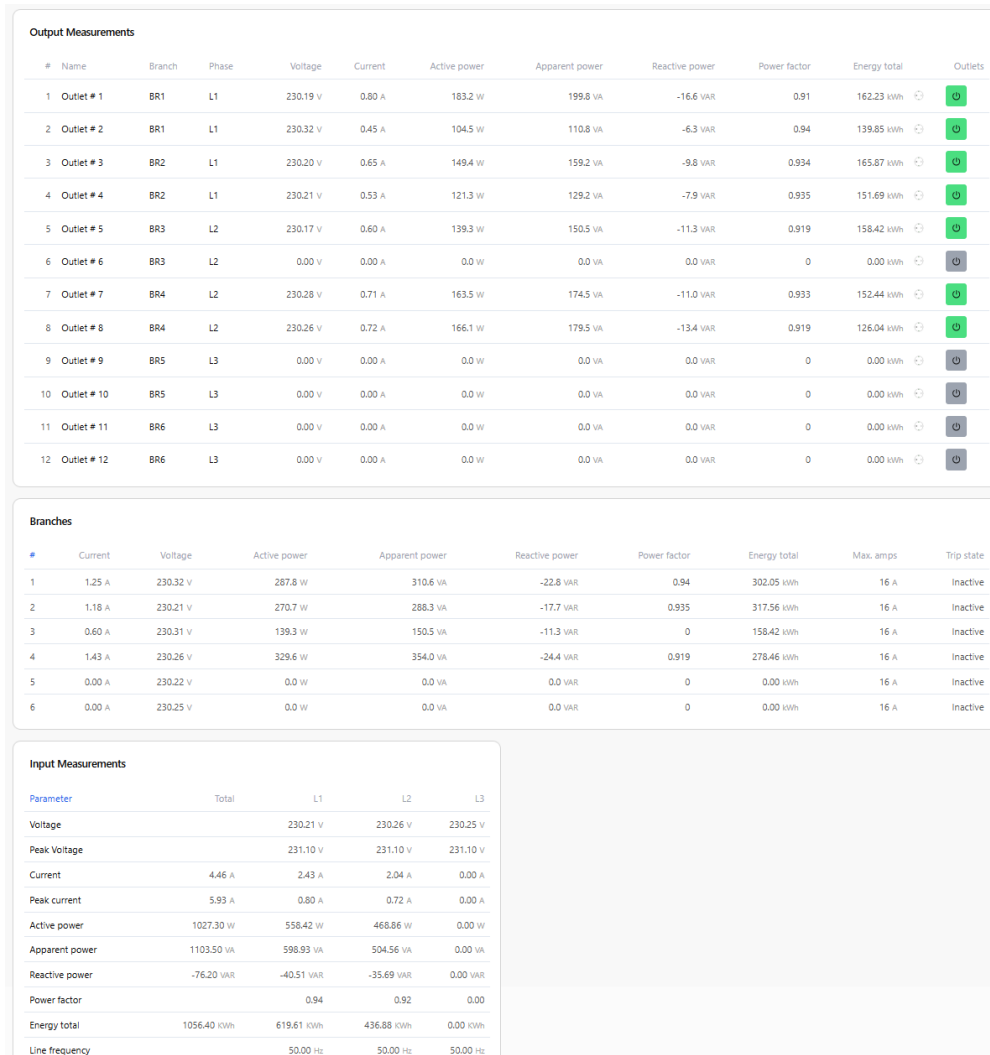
Output Measurements

| # | Name | Branch | Phase | Voltage | Current | Active power | Apparent power | Reactive power | Power factor | Energy total | Outlets |
|---|---|---|---|---|---|---|---|---|---|---|---|
| 1 | Outlet # 1 | BR1 | L1 | 230.19 V | 0.80 A | 183.2 W | 199.8 VA | -16.6 VAR | 0.91 | 162.23 kWh | |
| 2 | Outlet # 2 | BR1 | L1 | 230.32 V | 0.45 A | 104.5 W | 110.8 VA | -6.3 VAR | 0.94 | 139.85 kWh | |
| 3 | Outlet # 3 | BR2 | L1 | 230.20 V | 0.65 A | 149.4 W | 159.2 VA | -9.8 VAR | 0.934 | 165.87 kWh | |
| 4 | Outlet # 4 | BR2 | L1 | 230.21 V | 0.53 A | 121.3 W | 129.2 VA | -7.9 VAR | 0.935 | 151.69 kWh | |
| 5 | Outlet # 5 | BR3 | L2 | 230.17 V | 0.60 A | 139.3 W | 150.5 VA | -11.3 VAR | 0.919 | 158.42 kWh | |
| 6 | Outlet # 6 | BR3 | L2 | 0.00 V | 0.00 A | 0.0 W | 0.0 VA | 0.0 VAR | 0 | 0.00 kWh | |
| 7 | Outlet # 7 | BR4 | L2 | 230.28 V | 0.71 A | 163.5 W | 174.5 VA | -11.0 VAR | 0.933 | 152.44 kWh | |
| 8 | Outlet # 8 | BR4 | L2 | 230.26 V | 0.72 A | 166.1 W | 179.5 VA | -13.4 VAR | 0.919 | 126.04 kWh | |
| 9 | Outlet # 9 | BR5 | L3 | 0.00 V | 0.00 A | 0.0 W | 0.0 VA | 0.0 VAR | 0 | 0.00 kWh | |
| 10 | Outlet # 10 | BR5 | L3 | 0.00 V | 0.00 A | 0.0 W | 0.0 VA | 0.0 VAR | 0 | 0.00 kWh | |
| 11 | Outlet # 11 | BR6 | L3 | 0.00 V | 0.00 A | 0.0 W | 0.0 VA | 0.0 VAR | 0 | 0.00 kWh | |
| 12 | Outlet # 12 | BR6 | L3 | 0.00 V | 0.00 A | 0.0 W | 0.0 VA | 0.0 VAR | 0 | 0.00 kWh | |

Branches

| # | Current | Voltage | Active power | Apparent power | Reactive power | Power factor | Energy total | Max. amps | Trip state |
|---|---|---|---|---|---|---|---|---|---|
| 1 | 1.25 A | 230.32 V | 287.8 W | 310.6 VA | -22.8 VAR | 0.94 | 302.05 kWh | 16 A | Inactive |
| 2 | 1.18 A | 230.21 V | 270.7 W | 288.3 VA | -17.7 VAR | 0.935 | 317.56 kWh | 16 A | Inactive |
| 3 | 0.60 A | 230.31 V | 139.3 W | 150.5 VA | -11.3 VAR | 0 | 158.42 kWh | 16 A | Inactive |
| 4 | 1.43 A | 230.26 V | 329.6 W | 354.0 VA | -24.4 VAR | 0.919 | 278.46 kWh | 16 A | Inactive |
| 5 | 0.00 A | 230.22 V | 0.0 W | 0.0 VA | 0.0 VAR | 0 | 0.00 kWh | 16 A | Inactive |
| 6 | 0.00 A | 230.25 V | 0.0 W | 0.0 VA | 0.0 VAR | 0 | 0.00 kWh | 16 A | Inactive |

Input Measurements

| Parameter | Total | L1 | L2 | L3 |
|---|---|---|---|---|
| Voltage | | 230.21 V | 230.26 V | 230.25 V |
| Peak Voltage | | 231.10 V | 231.10 V | 231.10 V |
| Current | 4.46 A | 2.43 A | 2.04 A | 0.00 A |
| Peak current | 5.93 A | 0.80 A | 0.72 A | 0.00 A |
| Active power | 1027.30 W | 558.42 W | 468.86 W | 0.00 W |
| Apparent power | 1103.50 VA | 598.93 VA | 504.56 VA | 0.00 VA |
| Reactive power | -76.20 VAR | -40.51 VAR | -35.69 VAR | 0.00 VAR |
| Power factor | | 0.94 | 0.92 | 0.00 |
| Energy total | 1056.40 KWh | 619.61 KWh | 436.88 KWh | 0.00 KWh |
| Line frequency | | 50.00 Hz | 50.00 Hz | 50.00 Hz |